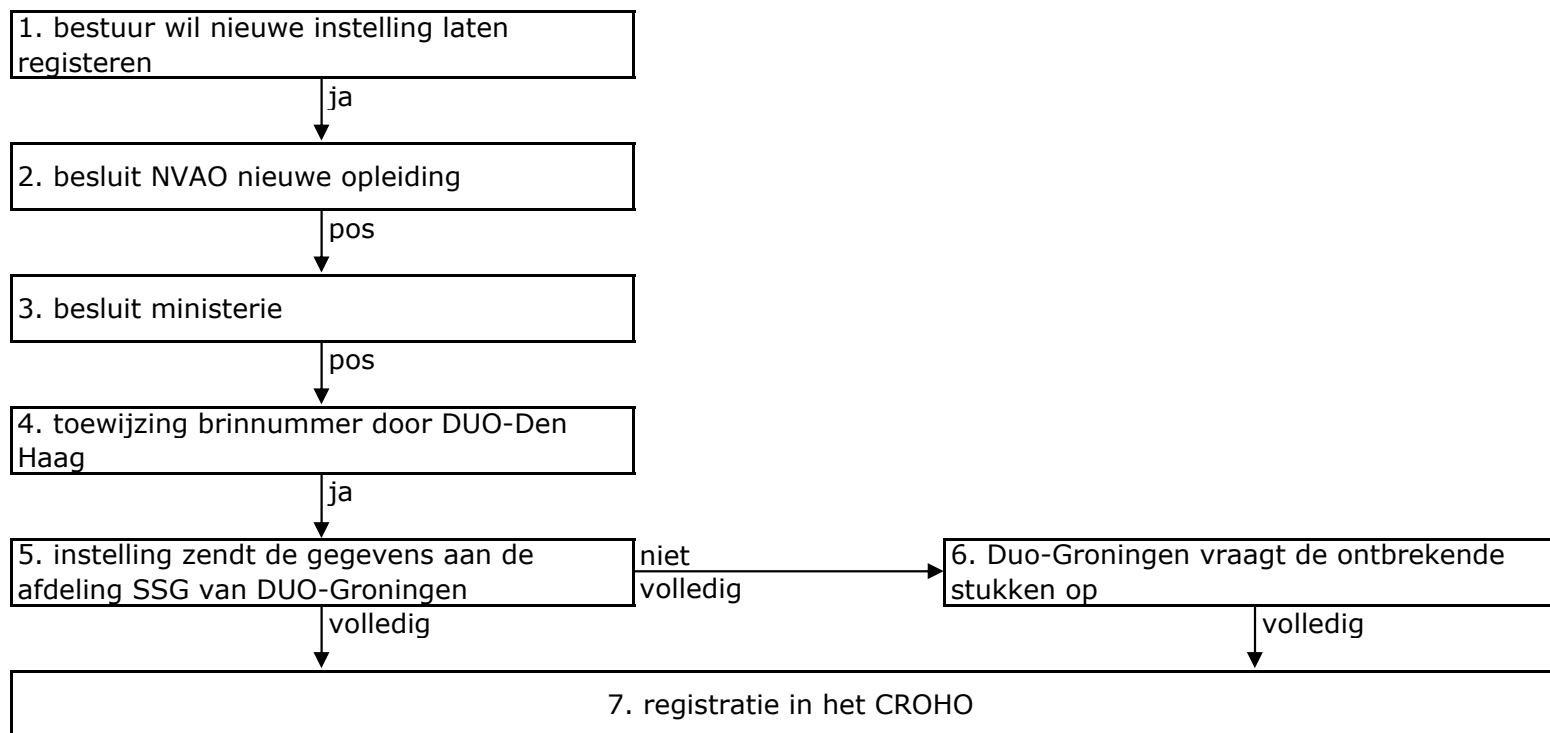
1. bestuur wil nieuwe instelling laten registeren

ja

2. besluit NVAO nieuwe opleiding

pos

3. besluit ministerie

pos

4. toewijzing brinnummer door DUO-Den Haag

ja

5. instelling zendt de gegevens aan de afdeling SSG van DUO-Groningen

niet volledig

6. Duo-Groningen vraagt de ontbrekende stukken op

volledig

volledig

7. registratie in het CROHO